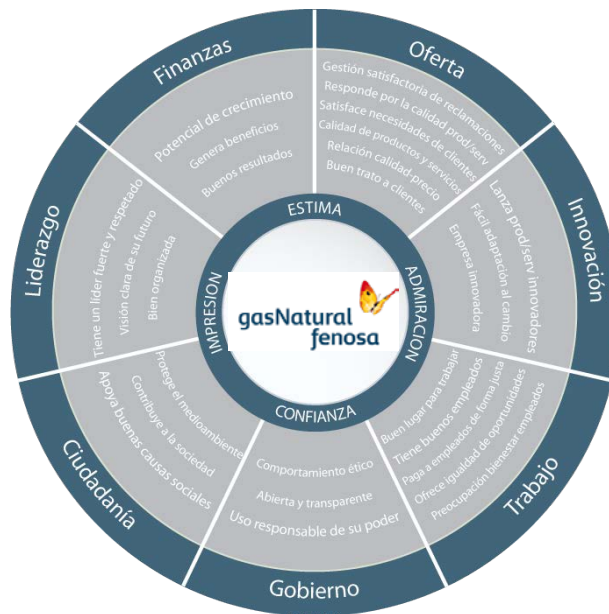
Finanzas
Potencial de crecimiento
Genera beneficios
Buenos resultados

Oferta
Gestión satisfactoria de reclamaciones
Responde por la calidad prod/serv
Satisface necesidades de clientes
Calidad de productos y servicios
Relación calidad-precio
Buen trato a clientes

Innovación
Lanza prod/serv innovadores
Fácil adaptación al cambio
Empresa innovadora

Trabajo
Buen lugar para trabajar
Tiene buenos empleados
Paga a empleados de forma justa
Ofrece igualdad de oportunidades
Preocupación bienestar empleados

Gobierno
Comportamiento ético
Abierta y transparente
Uso responsable de su poder

Ciudadanía
Protege el medioambiente
Contribuye a la sociedad
Apoya buenas causas sociales

Liderazgo
Tiene un líder fuerte y respetado
Visión clara de su futuro
Bien organizada

ESTIMA
ADMIRACION
CONFIANZA
IMPRESION

gasNatural fenosa